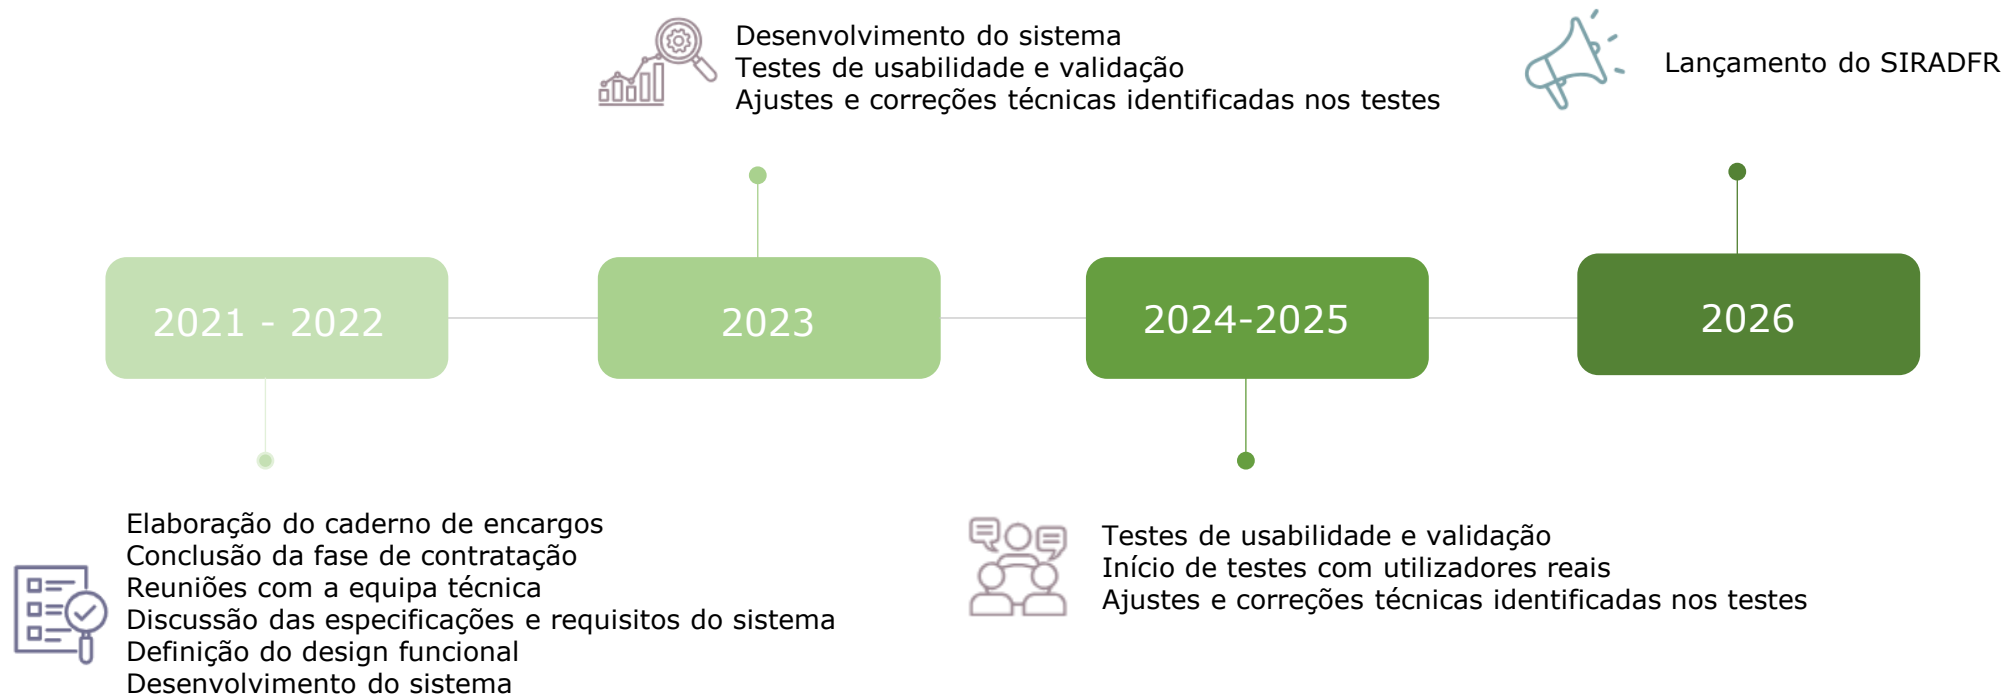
Desenvolvimento do sistema
Testes de usabilidade e validação
Ajustes e correções técnicas identificadas nos testes

Lançamento do SIRADFR

2021 - 2022

2023

2024-2025

2026

Elaboração do caderno de encargos
Conclusão da fase de contratação
Reuniões com a equipa técnica
Discussão das especificações e requisitos do sistema
Definição do design funcional
Desenvolvimento do sistema

Testes de usabilidade e validação
Início de testes com utilizadores reais
Ajustes e correções técnicas identificadas nos testes